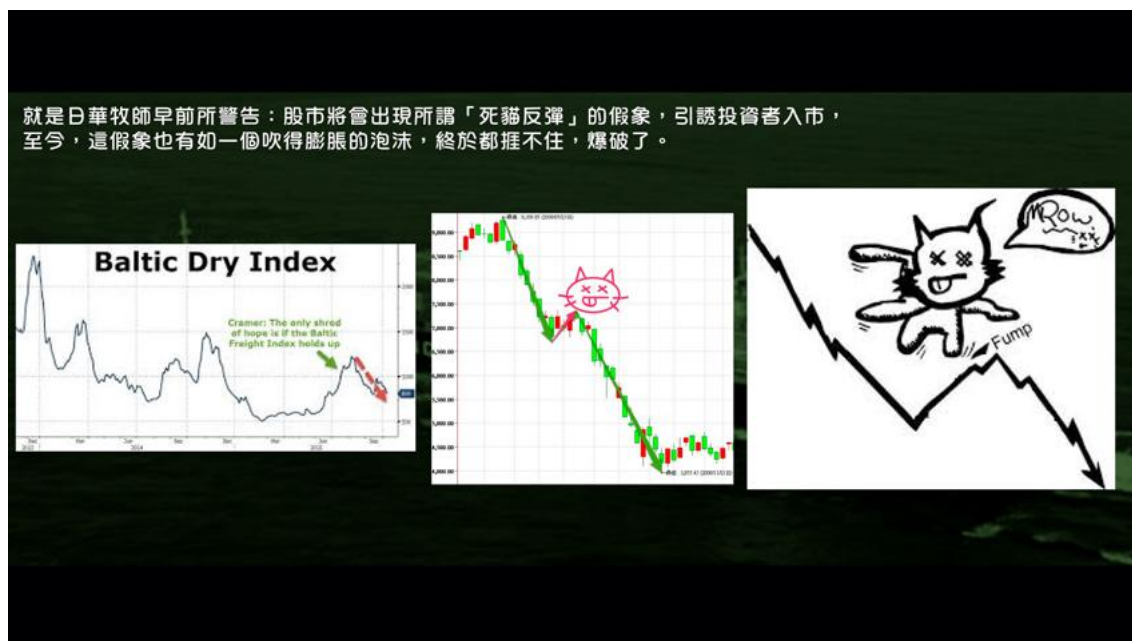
就是日華牧師早前所警告：股市將會出現所謂「死貓反彈」的假象，引誘投資者入市，至今，這假象也有如一個吹得膨脹的泡沫，終於都捱不住，爆破了。

Baltic Dry Index

Cramer: The only shred of hope is if the Baltic Freight Index holds up

MROW

Fump